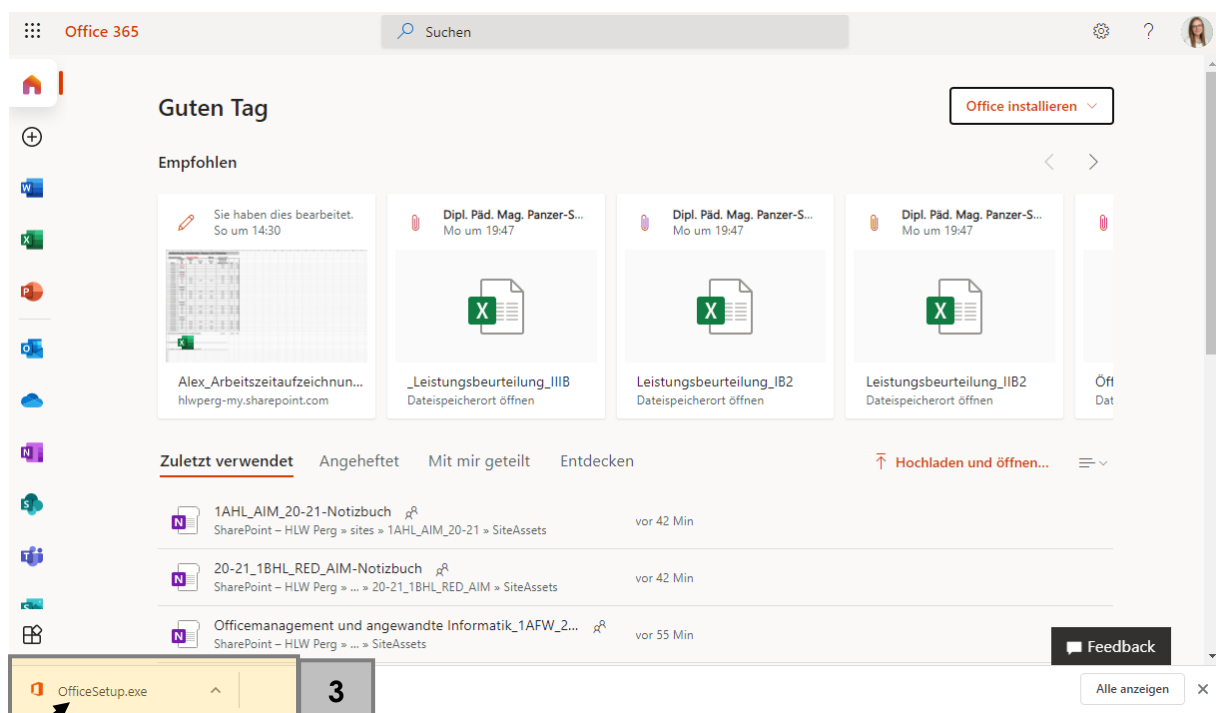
Office 365

Suchen

Guten Tag

Office installieren

Empfohlen

Sie haben dies bearbeitet.
So um 14:30

Alex_Arbeitszeitaufzeichnun...
hlwperg-my.sharepoint.com

Dipl. Päd. Mag. Panzer-S...
Mo um 19:47

_Leistungsbeurteilung_IIIB
Dateispeicherort öffnen

Dipl. Päd. Mag. Panzer-S...
Mo um 19:47

Leistungsbeurteilung_IB2
Dateispeicherort öffnen

Dipl. Päd. Mag. Panzer-S...
Mo um 19:47

Leistungsbeurteilung_IIB2
Dateispeicherort öffnen

Öff
Dat

Zuletzt verwendet  Angeheftet  Mit mir geteilt  Entdecken

Hochladen und öffnen...

1AHL_AIM_20-21-Notizbuch
SharePoint – HLW Perg » sites » 1AHL_AIM_20-21 » SiteAssets
vor 42 Min

20-21_1BHL_RED_AIM-Notizbuch
SharePoint – HLW Perg » ... » 20-21_1BHL_RED_AIM » SiteAssets
vor 42 Min

Officemanagement und angewandte Informatik_1AFW_2...
SharePoint – HLW Perg » ... » SiteAssets
vor 55 Min

Feedback

OfficeSetup.exe

3

Alle anzeigen